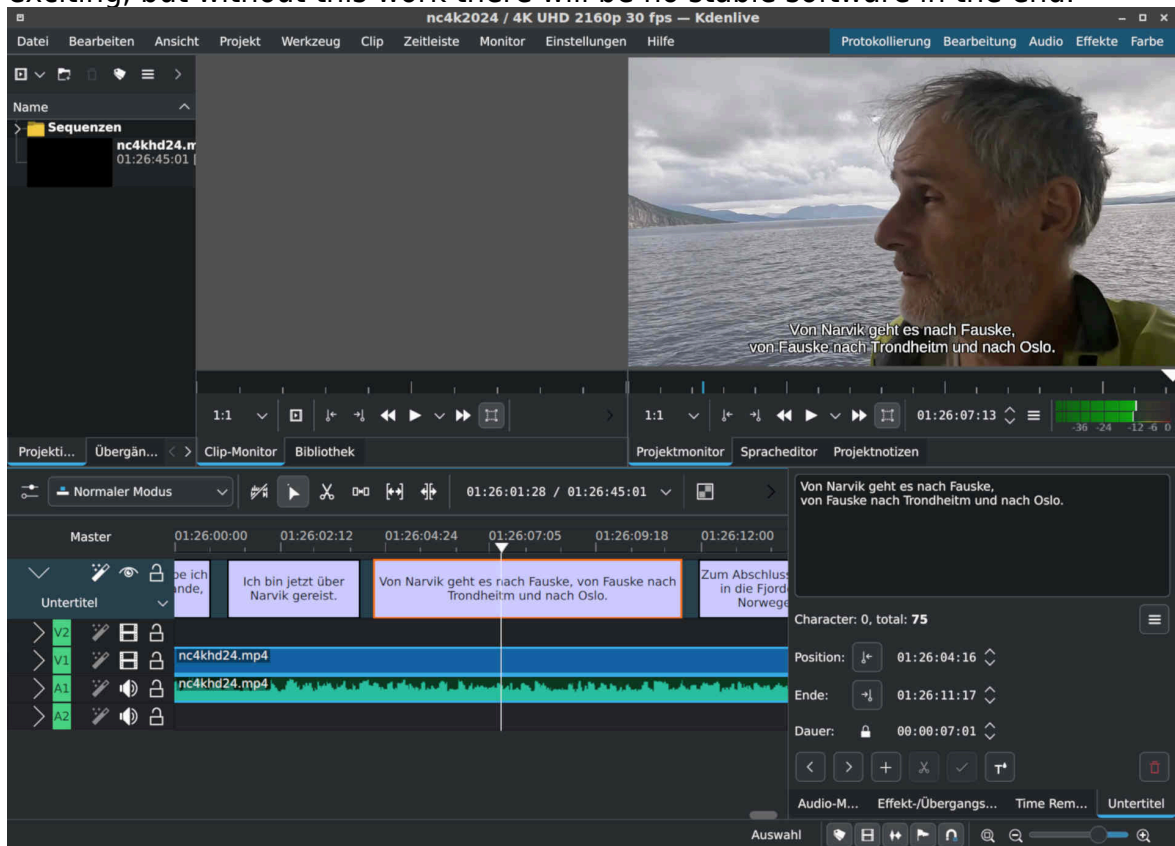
exciting, but without this work there will be no stable software in the end.

nc4k2024 / 4K UHD 2160p 30 fps — Kdenlive

Datei Bearbeiten Ansicht Projekt Werkzeug Clip Zeitleiste Monitor Einstellungen Hilfe

Protokollierung Bearbeitung Audio Effekte Farbe

Name

Sequenzen

nc4khd24.m

01:26:45:01

Von Narvik geht es nach Fauske, von Fauske nach Trondheitm und nach Oslo.

1:1

1:1

01:26:07:13

-36 -24 -12 -6 0

Projekti... Übergän... Clip-Monitor Bibliothek

Projektmonitor Spracheditor Projektnotizen

Normaler Modus

01:26:01:28 / 01:26:45:01

Von Narvik geht es nach Fauske, von Fauske nach Trondheitm und nach Oslo.

Master 01:26:00:00 01:26:02:12 01:26:04:24 01:26:07:05 01:26:09:18 01:26:12:00

Untertitel

be ich ande,

Ich bin jetzt über Narvik gereist.

Von Narvik geht es nach Fauske, von Fauske nach Trondheitm und nach Oslo.

Zum Abschluss in die Fjord Norwege

V2

V1 nc4khd24.mp4

A1 nc4khd24.mp4

A2

Character: 0, total: 75

Position: 01:26:04:16

Ende: 01:26:11:17

Dauer: 00:00:07:01

Audio-M... Effekt-/Übergangs... Time Rem... Untertitel

Auswahl